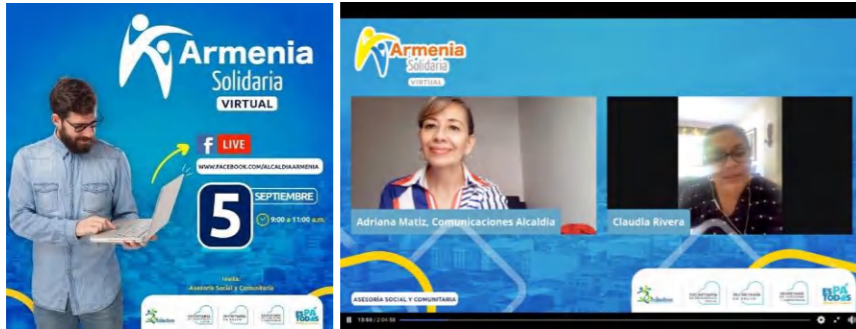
Armenia Solidaria VIRTUAL

f LIVE

WWW.FACEBOOK.COM/ALCALDIAARMENIA

5 SEPTIEMBRE

9:00 a 11:00 a.m.

Invita:
Asesoría Social y Comunitaria

Armenia Solidaria VIRTUAL

Adriana Matiz, Comunicaciones Alcaldía

Claudia Rivera

ASESORÍA SOCIAL Y COMUNITARIA

19:56 / 2:04:58